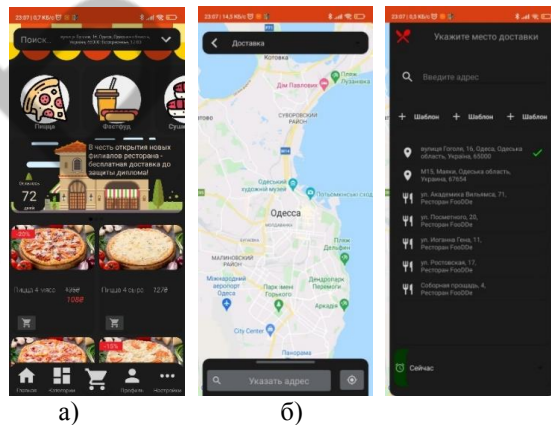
23:07 | 0,7 КБ/с

Поиск...

Пицца
Фастфуд
Суши

В честь открытия новых филиалов ресторана - бесплатная доставка до защиты диплома!

72
дней

-20%

Пицца 4 сыра 135₴ 108₴
Пицца 4 сыра 127₴

-15%

Главная
Категории
Профиль
Настройки

a)

23:07 | 14,5 КБ/с

Доставка

Пляж Лузановка
Дім Павлових
СУВОРОВСКИЙ РАЙОН
Одесский художественный музей
Одесса
Пляж Дельфин
МАЛИНОВСКИЙ РАЙОН
Международный аэропорт Одесса
Парк Горького
Дендропарк Победа
Аркадия
City Center
Панорама

Указать адрес

б)

23:07 | 0,3 КБ/с

Укажите место доставки

Введите адрес

+ Шаблон
+ Шаблон
+ Шаблон

вулиця Гоголя, 16, Одеса, Одеська область, Україна, 65000

М15, Маяки, Одеська область, Україна, 67654

ул. Академика Вильямса, 71, Ресторан FoodDe

ул. Посмитного, 20, Ресторан FoodDe

ул. Иоганна Гена, 11, Ресторан FoodDe

ул. Ростовская, 17, Ресторан FoodDe

Соборная площадь, 4, Ресторан FoodDe

Сейчас

в)